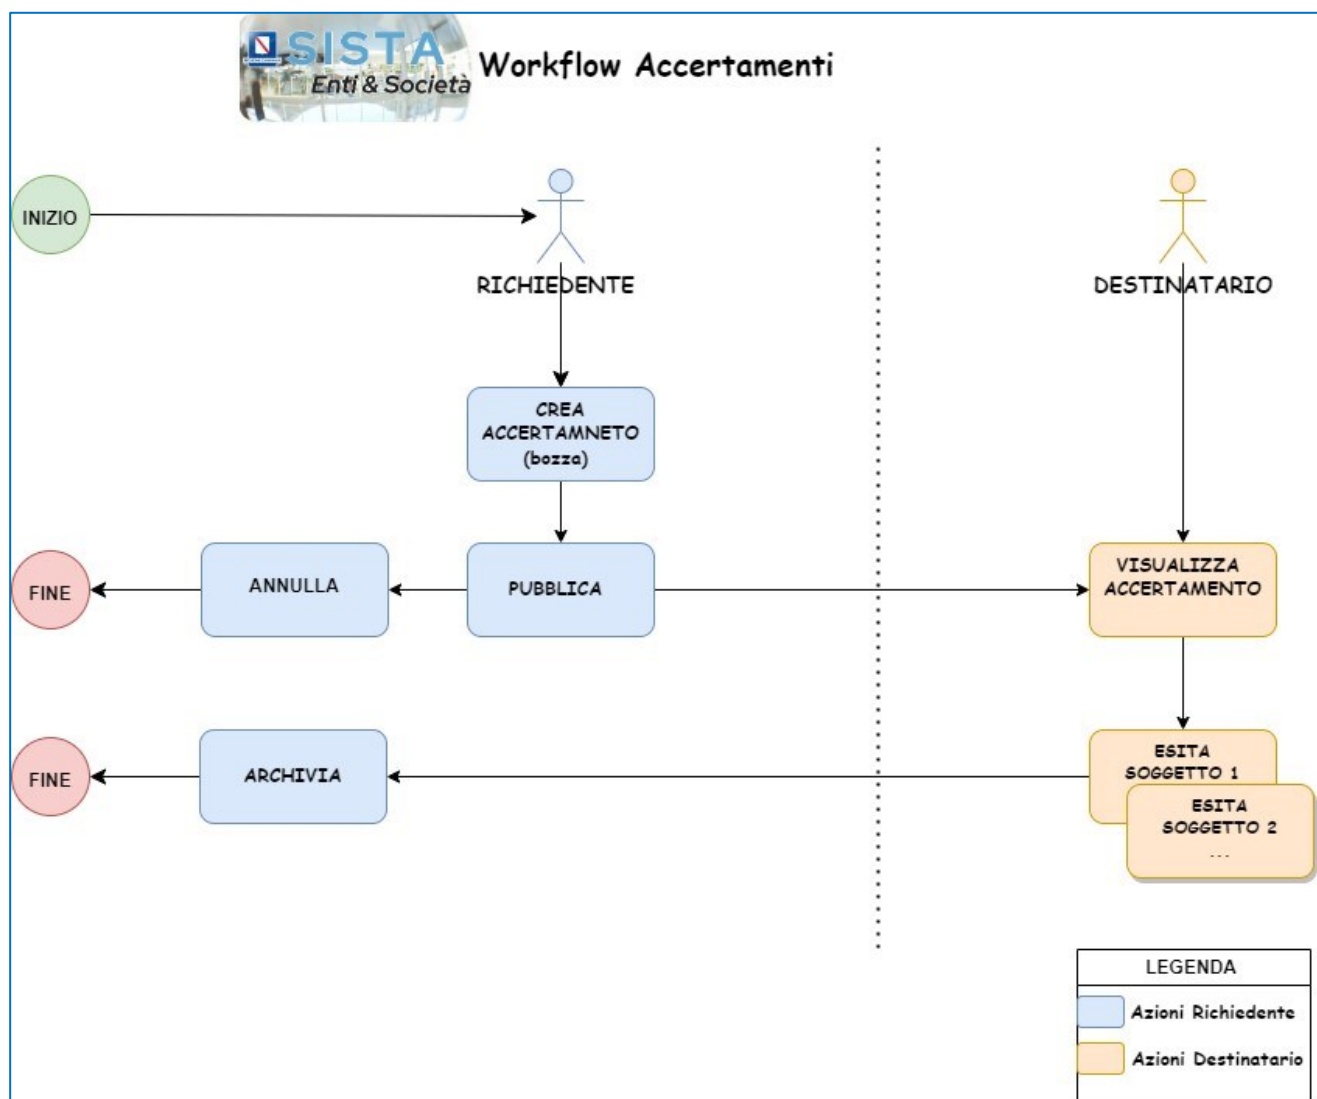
SISTA Enti & Società Workflow Accertamenti

INIZIO

RICHIEDENTE

DESTINATARIO

CREA ACCERTAMNETO (bozza)

FINE

ANNULLA

PUBBLICA

VISUALIZZA ACCERTAMENTO

FINE

ARCHIVIA

ESITA SOGGETTO 1

ESITA SOGGETTO 2 ...

LEGENDA

Azioni Richiedente

Azioni Destinatario